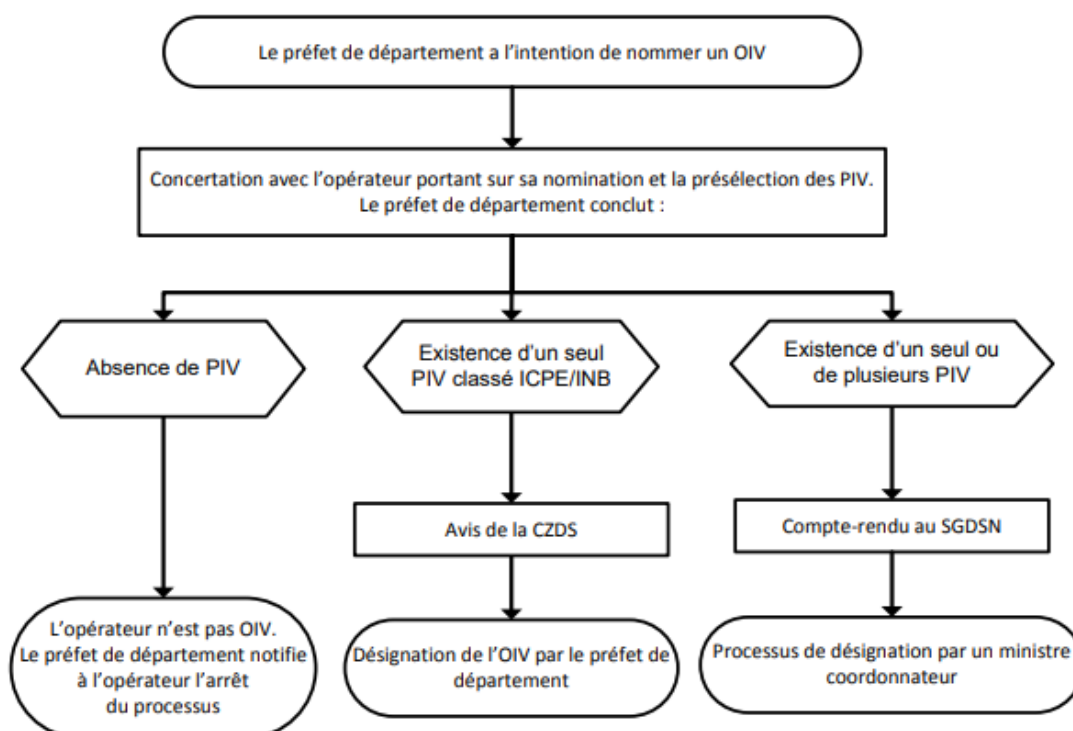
Le préfet de département a l'intention de nommer un OIV

Concertation avec l'opérateur portant sur sa nomination et la présélection des PIV.
Le préfet de département conclut :

Absence de PIV

L'opérateur n'est pas OIV.
Le préfet de département notifie à l'opérateur l'arrêt du processus

Existence d'un seul PIV classé ICPE/INB

Avis de la CZDS

Désignation de l'OIV par le préfet de département

Existence d'un seul ou de plusieurs PIV

Compte-rendu au SGDSN

Processus de désignation par un ministre coordonnateur